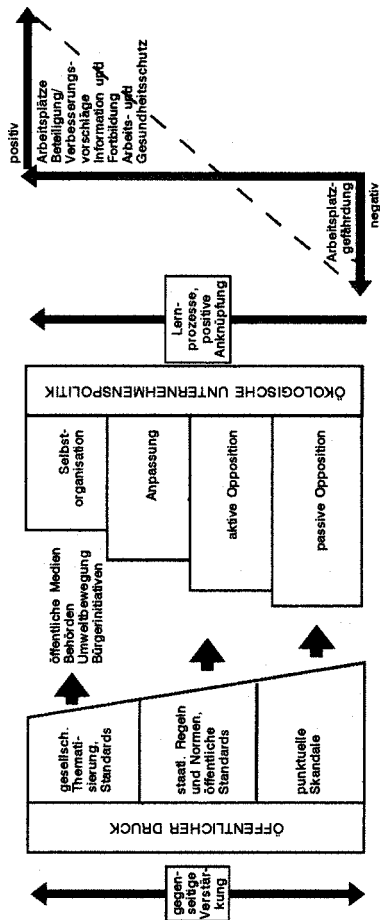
positiv

Arbeitsplätze
Beteiligung/
Verbesserungsvorschläge
Information und
Fortbildung
Arbeits- und
Gesundheitsschutz

Arbeitsplatzgefährdung

negativ

Lernprozesse, positive Anknüpfung

ÖKOLOGISCHE UNTERNEHMENSPOLITIK

Selbstorganisation

Anpassung

aktive Opposition

passive Opposition

öffentliche Medien
Behörden
Umweltbewegung
Bürgerinitiativen

gesellsch. Thematisierung, Standards

staatl. Regeln und Normen, öffentliche Standards

punktuelle Skandale

ÖFFENTLICHER DRUCK

gegenseitige Verstärkung